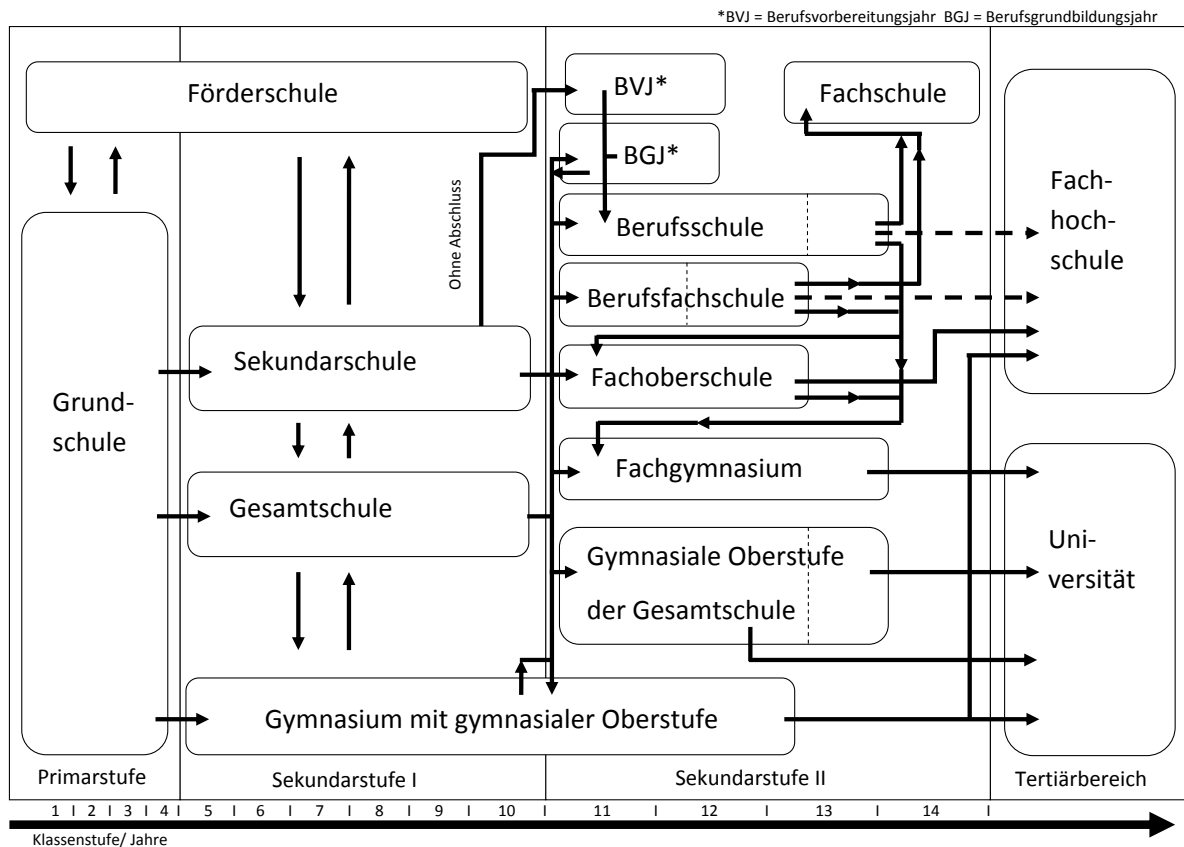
*BVJ = Berufsvorbereitungsjahr BGJ = Berufsgrundbildungsjahr

Förderschule

BVJ*

Fachschule

BGJ*

Ohne Abschluss

Berufsschule

Fachhochschule

Berufsfachschule

Grundschule

Sekundarschule

Fachoberschule

Fachgymnasium

Gesamtschule

Universität

Gymnasiale Oberstufe der Gesamtschule

Gymnasium mit gymnasialer Oberstufe

Primarstufe

Sekundarstufe I

Sekundarstufe II

Tertiärbereich

1 I 2 I 3 I 4 I 5 I 6 I 7 I 8 I 9 I 10 I 11 I 12 I 13 I 14 I

Klassenstufe/ Jahre